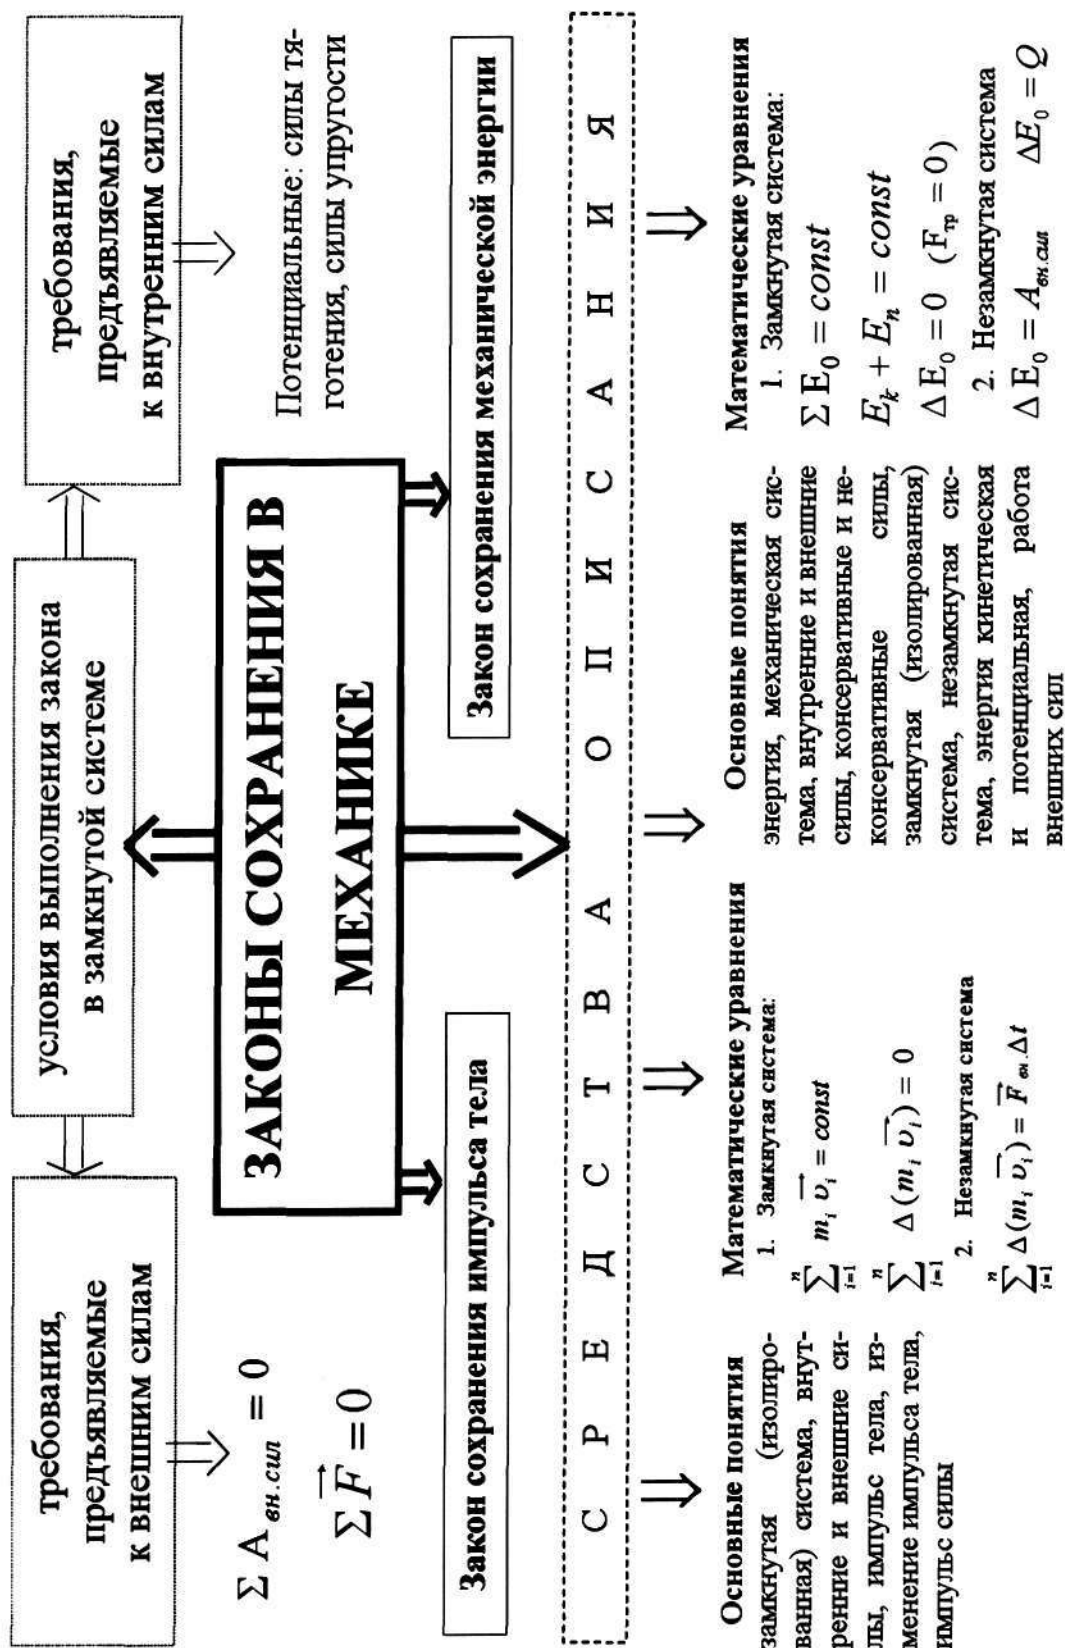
ЗАКОНЫ СОХРАНЕНИЯ В МЕХАНИКЕ

требования, предъявляемые к внешним силам

условия выполнения закона в замкнутой системе

требования, предъявляемые к внутренним силам

$\sum A_{вн.сил} = 0$

$\sum \vec{F} = 0$

Потенциальные: силы тяготения, силы упругости

Закон сохранения импульса тела

Закон сохранения механической энергии

С Р Е Д С Т В А О П И С А Н И Я

Основные понятия

замкнутая (изолированная) система, внутренние и внешние силы, импульс тела, изменение импульса тела, импульс силы

Математические уравнения

1. Замкнутая система:

$\sum_{i=1}^{n} m_i \vec{v_i} = const$

$\sum_{i=1}^{n} \Delta(m_i \vec{v_i}) = 0$

2. Незамкнутая система

$\sum_{i=1}^{n} \Delta(m_i \vec{v_i}) = \vec{F}_{вн} \Delta t$

Основные понятия

энергия, механическая система, внутренние и внешние силы, консервативные и неконсервативные силы, замкнутая (изолированная) система, незамкнутая система, энергия кинетическая и потенциальная, работа внешних сил

Математические уравнения

1. Замкнутая система:

$\sum E_0 = const$

$E_k + E_n = const$

$\Delta E_0 = 0 \quad (F_{тр} = 0)$

2. Незамкнутая система

$\Delta E_0 = A_{вн.сил} \quad \Delta E_0 = Q$